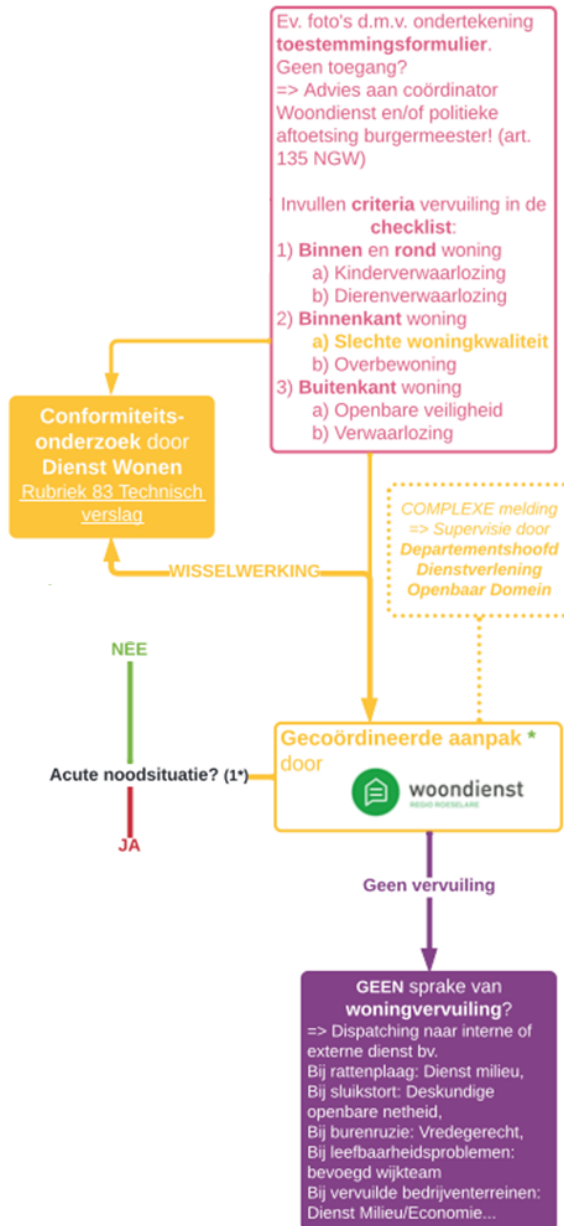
Ev. foto's d.m.v. ondertekening **toestemmingsformulier**.
Geen toegang?
=> Advies aan coördinator Woondienst en/of politieke aftoetsing burgermeester! (art. 135 NGW)

Invullen **criteria** vervuiling in de **checklist**:
1) **Binnen** en **rond** woning
a) Kinderverwaarlozing
b) Dierenverwaarlozing
2) **Binnenkant** woning
a) Slechte woningkwaliteit
b) Overbewoning
3) **Buitenkant** woning
a) Openbare veiligheid
b) Verwaarlozing

**Conformiteits-onderzoek** door **Dienst Wonen**
Rubriek 83 Technisch verslag

WISSELWERKING

COMPLEXE melding
=> Supervisie door
**Departementshoofd Dienstverlening Openbaar Domein**

NEE

Acute noodsituatie? (1*)

JA

**Gecoördineerde aanpak** *
door

woondienst
REGIO ROESELARE

Geen vervuiling

**GEEN** sprake van **woningvervuiling**?
=> Dispatching naar interne of externe dienst bv.
Bij rattenplaag: Dienst milieu,
Bij sluikstort: Deskundige openbare netheid,
Bij burenruzie: Vredegerecht,
Bij leefbaarheidsproblemen: bevoegd wijkteam
Bij vervuilde bedrijventerreinen: Dienst Milieu/Economie...